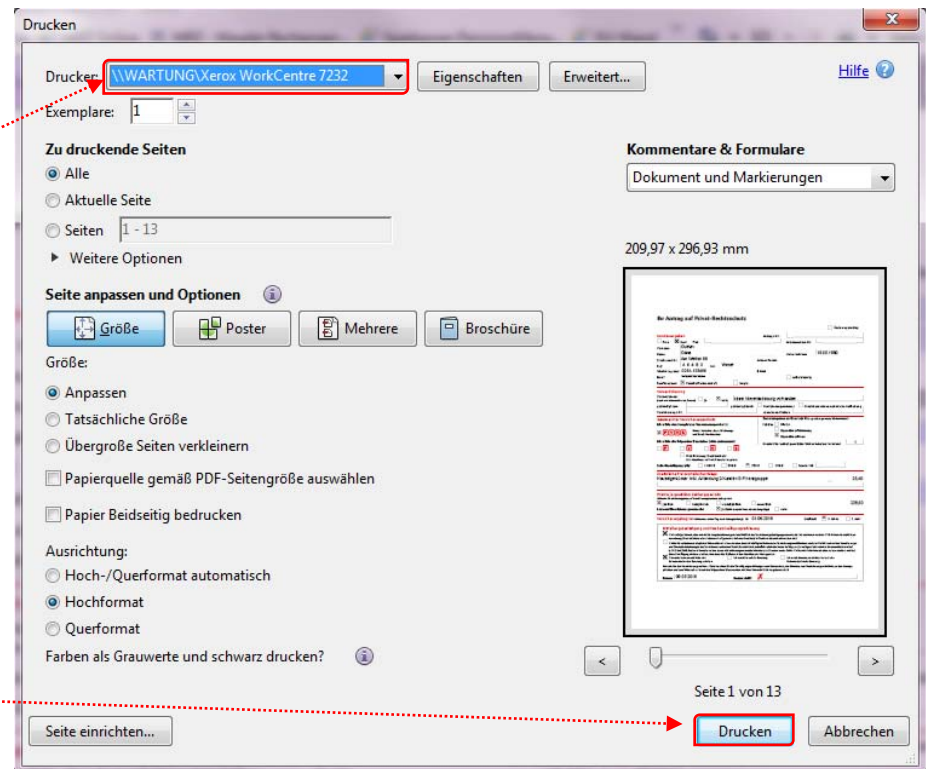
Drucken

Drucker: \\WARTUNG\Xerox WorkCentre 7232 Eigenschaften Erweitert... Hilfe

Exemplare: 1

Zu druckende Seiten
Alle
Aktuelle Seite
Seiten 1 - 13
Weitere Optionen

Seite anpassen und Optionen
Größe Poster Mehrere Broschüre

Größe:
Anpassen
Tatsächliche Größe
Übergroße Seiten verkleinern
Papierquelle gemäß PDF-Seitengröße auswählen
Papier Beidseitig bedrucken

Ausrichtung:
Hoch-/Querformat automatisch
Hochformat
Querformat

Farben als Grauwerte und schwarz drucken?

Kommentare & Formulare
Dokument und Markierungen

209,97 x 296,93 mm

Ihr Antrag auf Privat-Rechtsschutz

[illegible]

Seite 1 von 13

Seite einrichten... Drucken Abbrechen